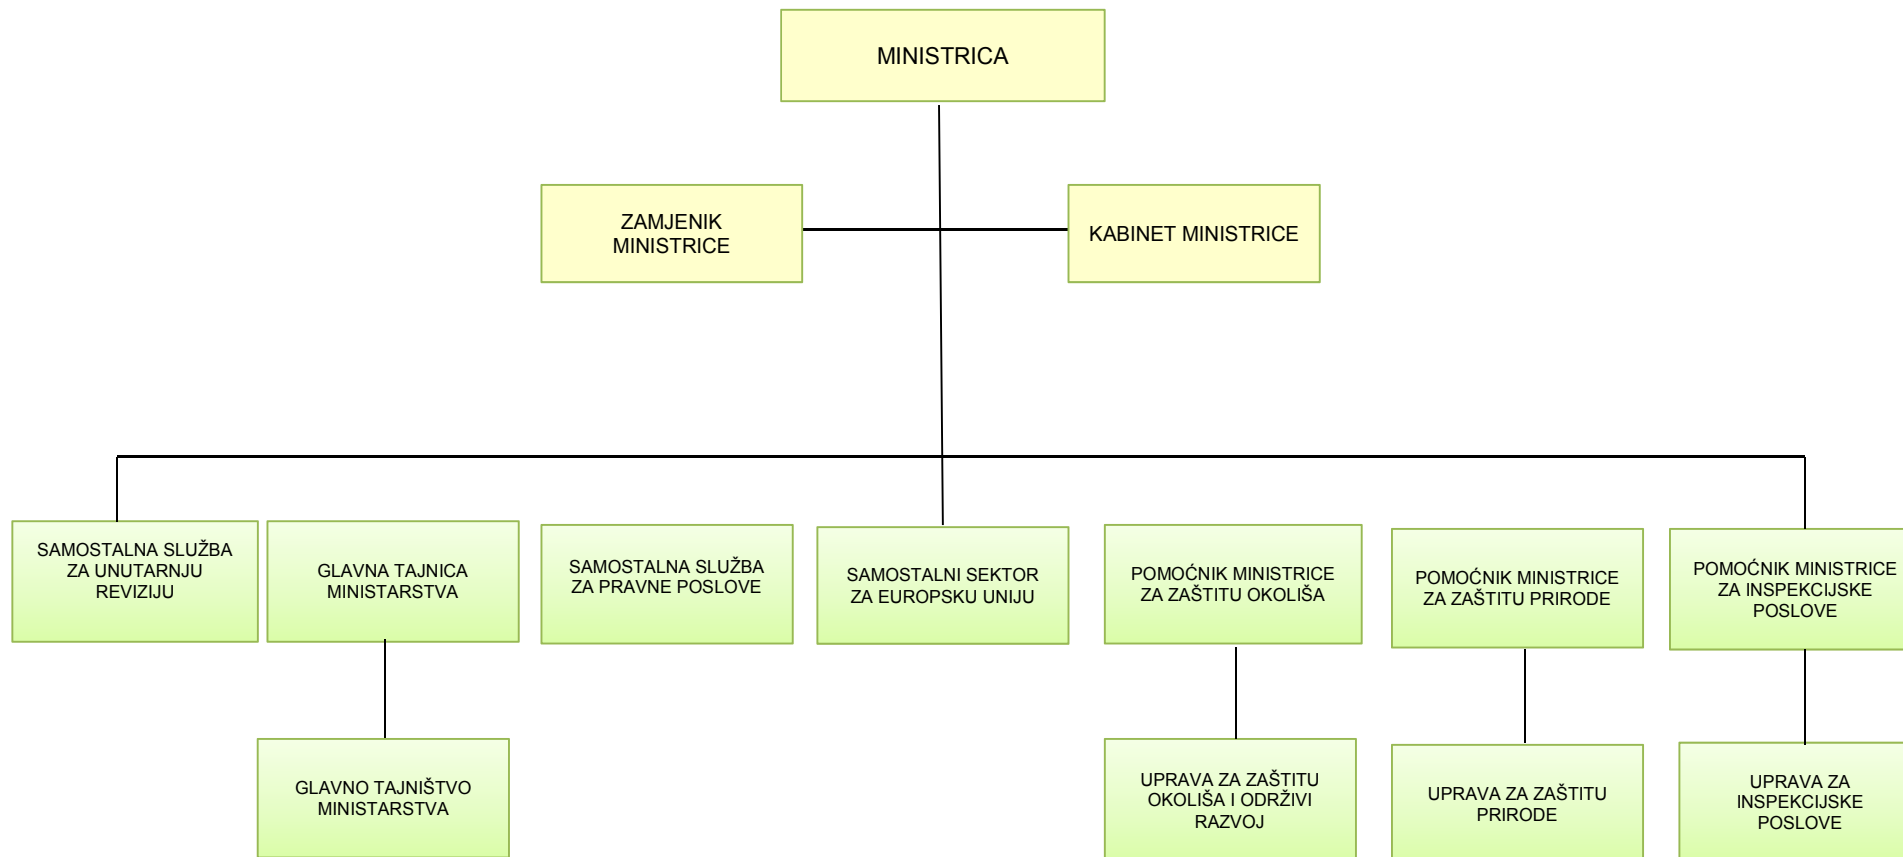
MINISTRICA

ZAMJENIK MINISTRICE

KABINET MINISTRICE

SAMOSTALNA SLUŽBA ZA UNUTARNJU REVIZIJU

GLAVNA TAJNICA MINISTARSTVA

SAMOSTALNA SLUŽBA ZA PRAVNE POSLOVE

SAMOSTALNI SEKTOR ZA EUROPSKU UNIJU

POMOĆNIK MINISTRICE ZA ZAŠTITU OKOLIŠA

POMOĆNIK MINISTRICE ZA ZAŠTITU PRIRODE

POMOĆNIK MINISTRICE ZA INSPEKCIJSKE POSLOVE

GLAVNO TAJNIŠTVO MINISTARSTVA

UPRAVA ZA ZAŠTITU OKOLIŠA I ODRŽIVI RAZVOJ

UPRAVA ZA ZAŠTITU PRIRODE

UPRAVA ZA INSPEKCIJSKE POSLOVE